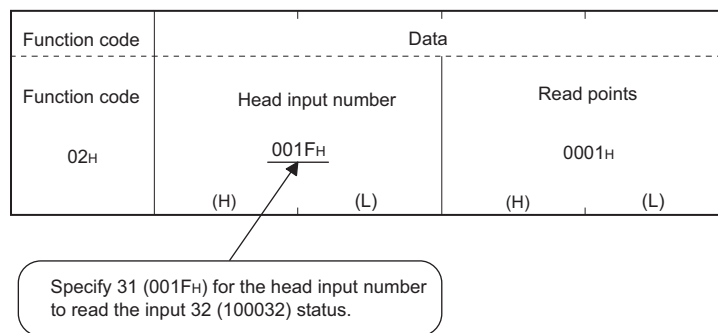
| Function code | Data | | | |
|---|---|---|---|---|
| Function code | Head input number | | Read points | |
| 02H | 001FH | | 0001H | |
| | (H) | (L) | (H) | (L) |

Specify 31 (001FH) for the head input number to read the input 32 (100032) status.